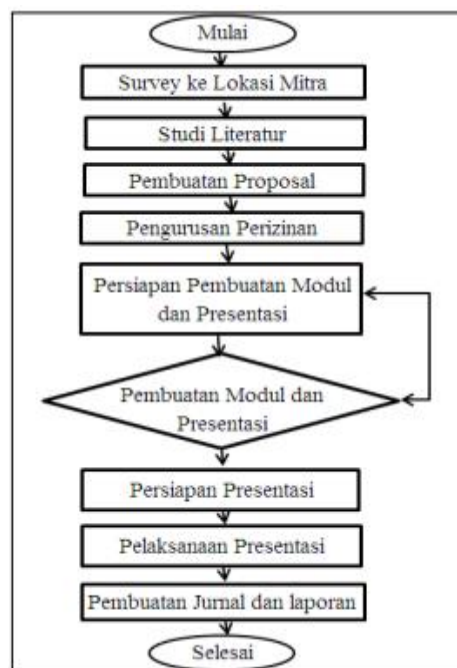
Mulai

Survey ke Lokasi Mitra

Studi Literatur

Pembuatan Proposal

Pengurusan Perizinan

Persiapan Pembuatan Modul dan Presentasi

Pembuatan Modul dan Presentasi

Persiapan Presentasi

Pelaksanaan Presentasi

Pembuatan Jurnal dan laporan

Selesai